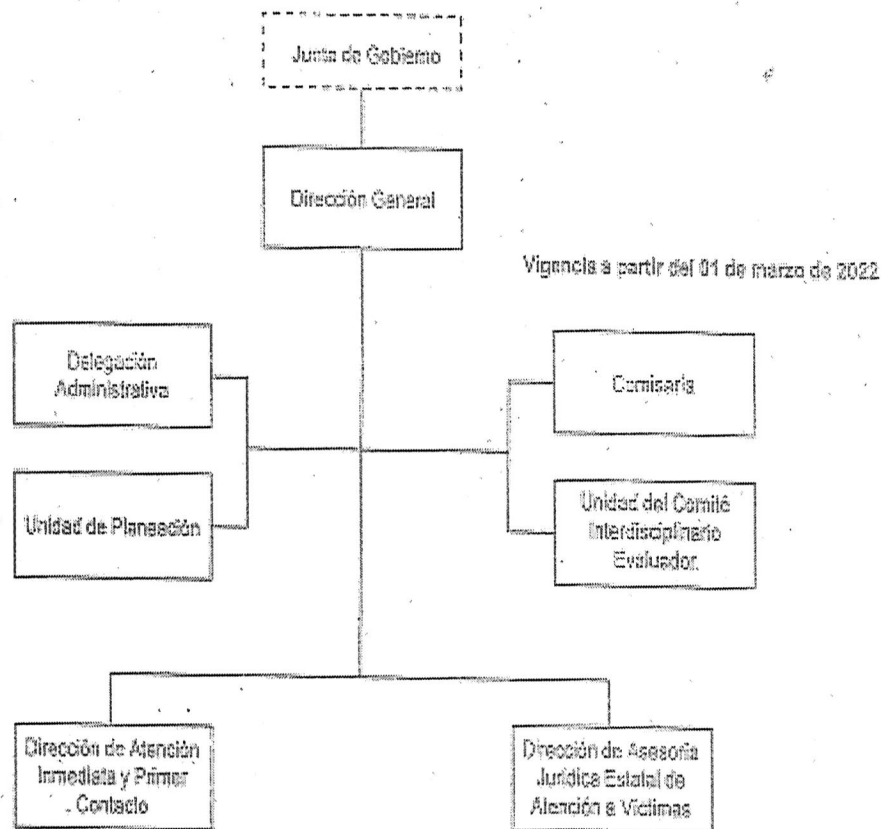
Junta de Gobierno

Dirección General

Vigencia a partir del 01 de marzo de 2022

Delegación Administrativa

Unidad de Planeación

Comisaría

Unidad del Comité Interdisciplinario Evaluador

Dirección de Atención Inmediata y Primer Contacto

Dirección de Asesoría Jurídica Estatal de Atención a Víctimas